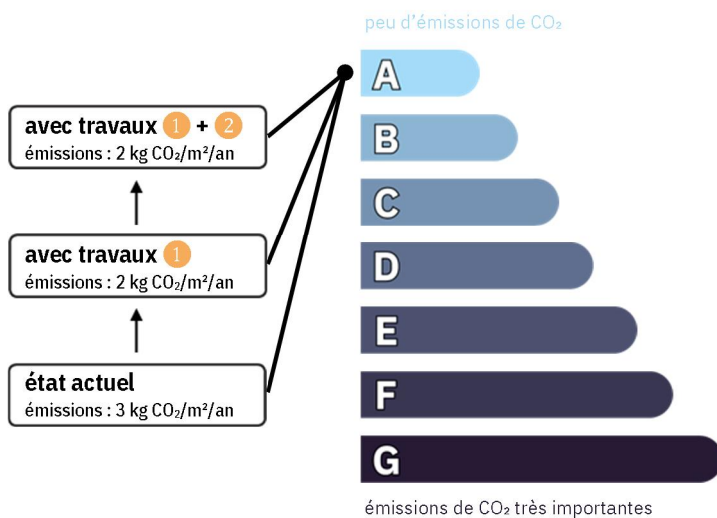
avec travaux 1 + 2
émissions : 2 kg $CO_2/m^2/an$

avec travaux 1
émissions : 2 kg $CO_2/m^2/an$

état actuel
émissions : 3 kg $CO_2/m^2/an$

peu d'émissions de $CO_2$

A
B
C
D
E
F
G

émissions de $CO_2$ très importantes